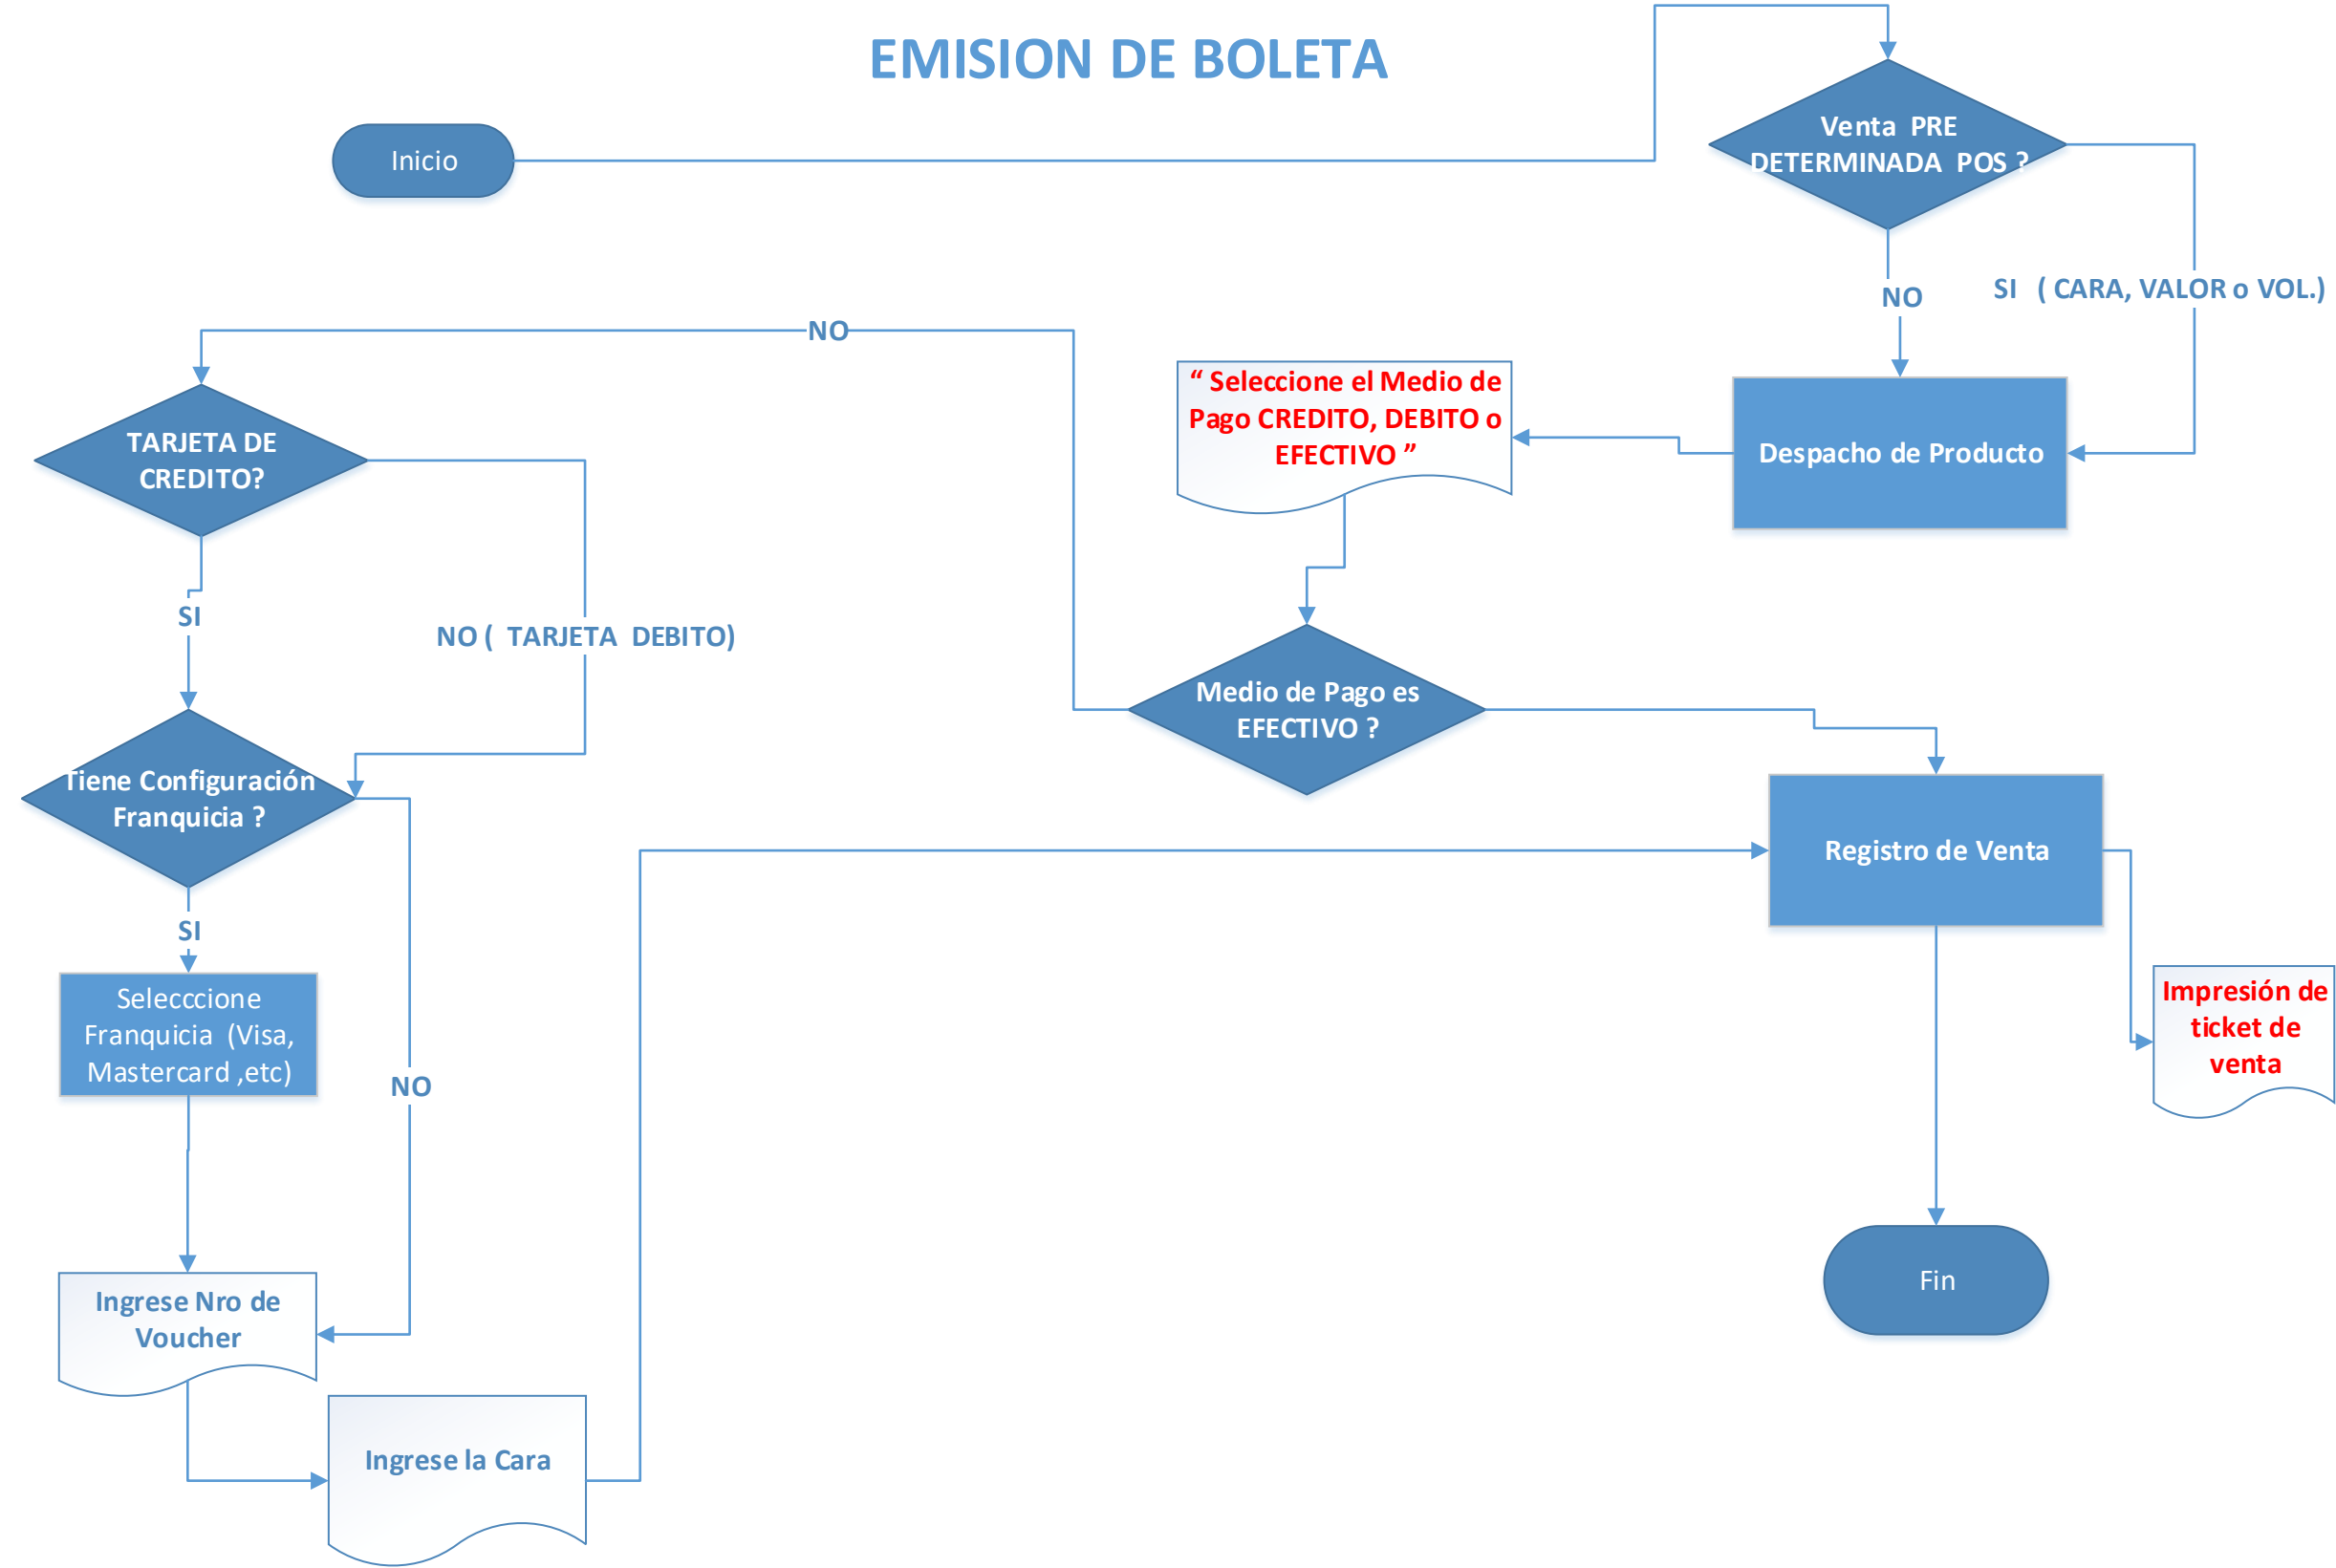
EMISION DE BOLETA

Inicio

Venta PRE DETERMINADA POS ?

NO

SI ( CARA, VALOR o VOL.)

Despacho de Producto

“ Seleccione el Medio de Pago CREDITO, DEBITO o EFECTIVO ”

NO

TARJETA DE CREDITO?

SI

NO ( TARJETA DEBITO)

Medio de Pago es EFECTIVO ?

Tiene Configuración Franquicia ?

Registro de Venta

SI

Selecccione Franquicia (Visa, Mastercard ,etc)

NO

Impresión de ticket de venta

Ingrese Nro de Voucher

Fin

Ingrese la Cara